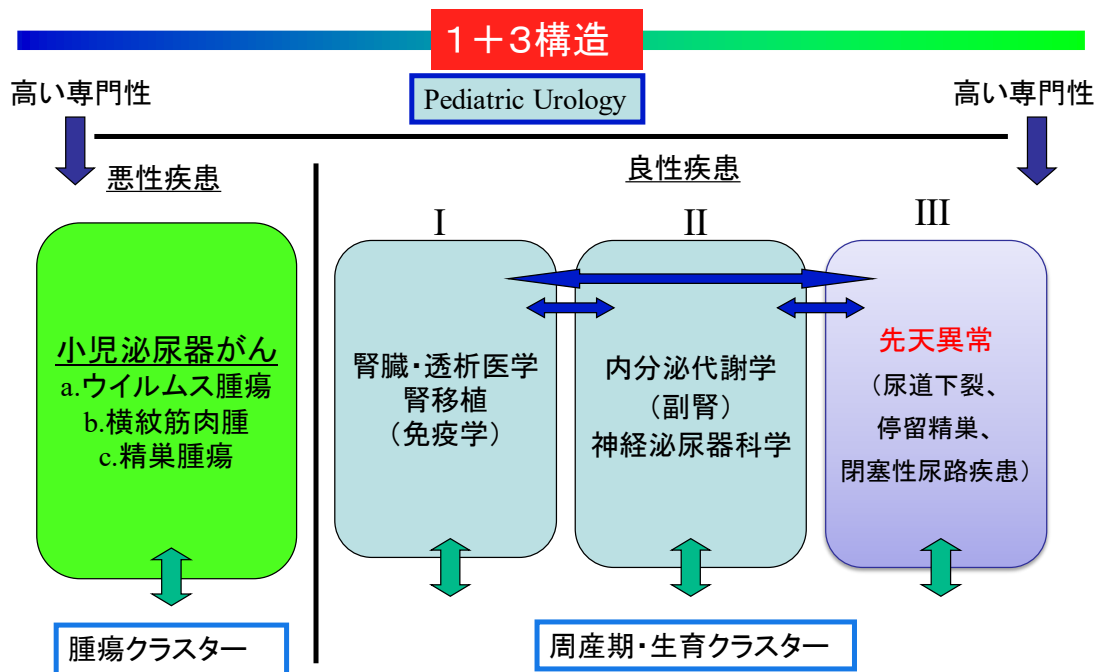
１＋３構造

高い専門性

Pediatric Urology

高い専門性

悪性疾患

良性疾患

I

II

III

小児泌尿器がん
a.ウイルムス腫瘍
b.横紋筋肉腫
c.精巣腫瘍

腎臓･透析医学
腎移植
（免疫学）

内分泌代謝学
（副腎）
神経泌尿器科学

先天異常
（尿道下裂、
停留精巣、
閉塞性尿路疾患）

腫瘍クラスター

周産期･生育クラスター